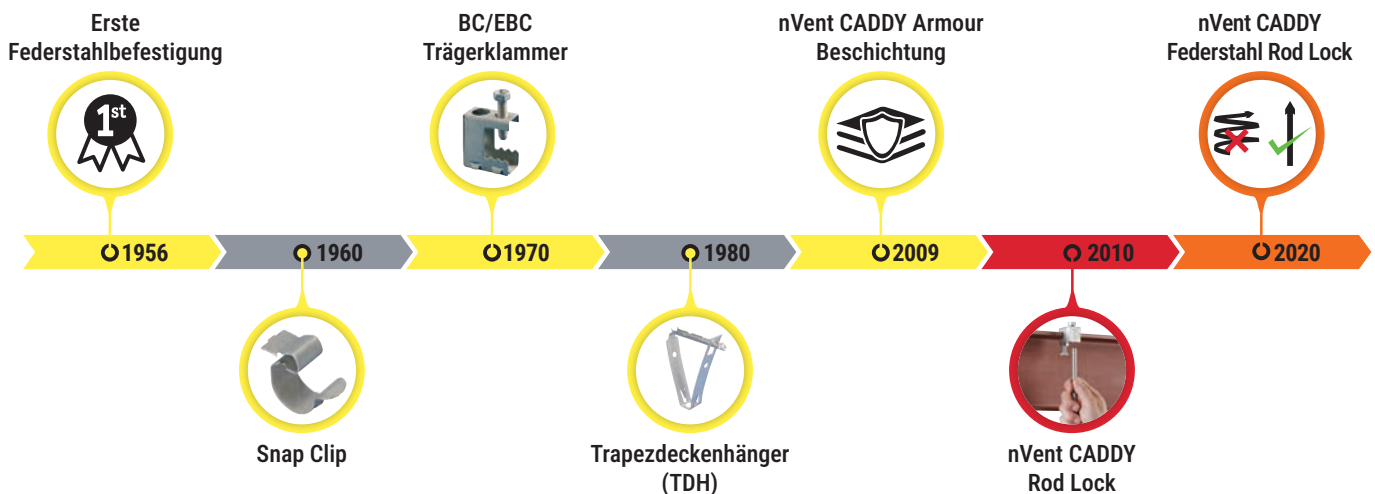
Erste Federstahlbefestigung

1st

BC/EBC Trägerklammer

nVent CADDY Armour Beschichtung

nVent CADDY Federstahl Rod Lock

1956

1960

1970

1980

2009

2010

2020

Snap Clip

Trapezdeckenhänger (TDH)

nVent CADDY Rod Lock